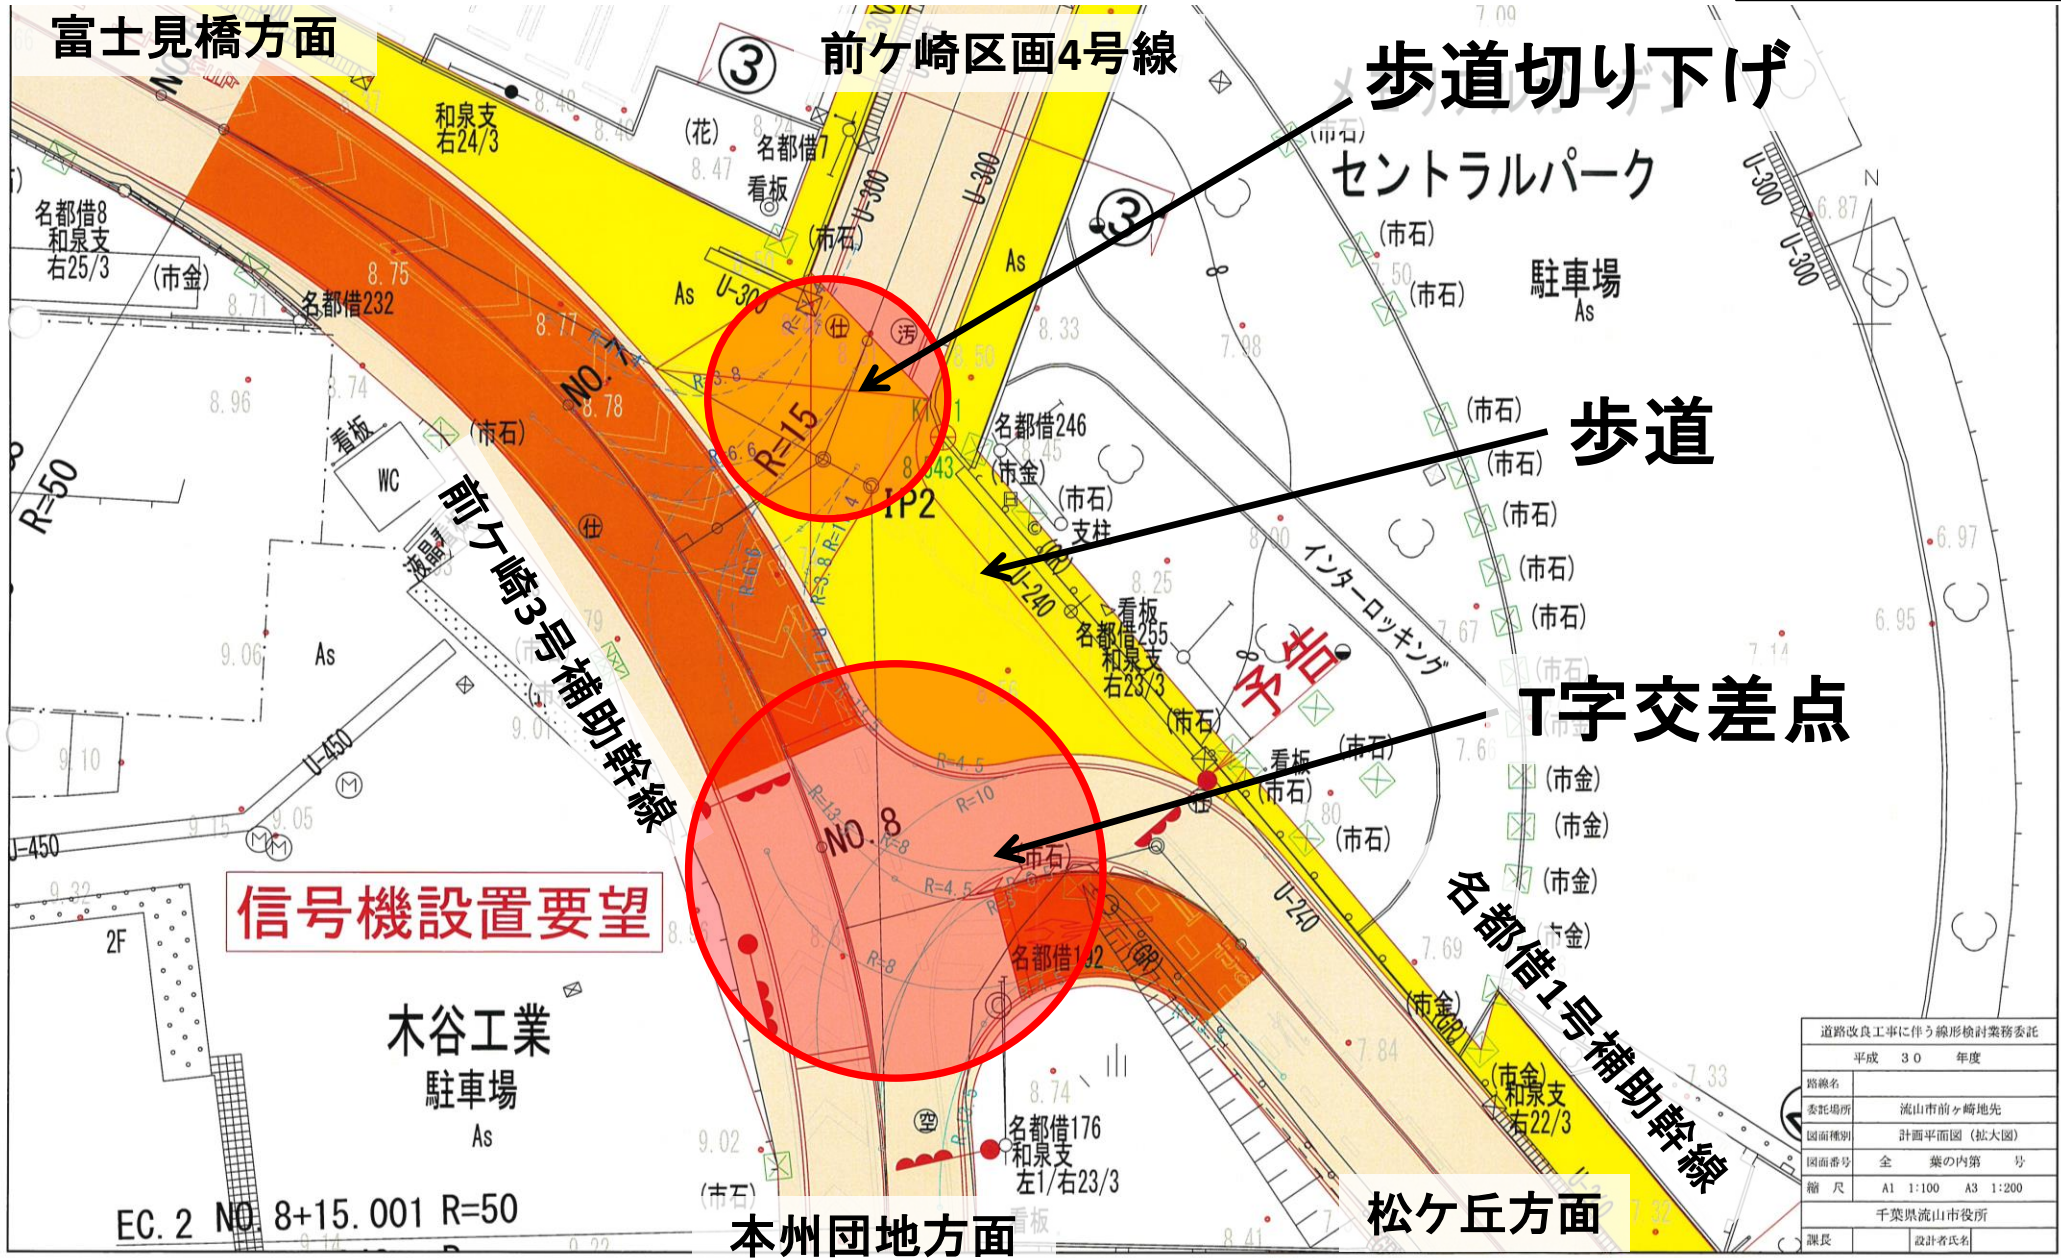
富士見橋方面

前ケ崎区画4号線

歩道切り下げ

セントラルパーク

歩道

T字交差点

前ケ崎3号補助幹線

信号機設置要望

木谷工業
駐車場
As

名都借1号補助幹線

本州団地方面

松ケ丘方面

EC.2 NO.8+15.001 R=50

NO.8

NO.7

R=15

R=50

IP2

R=10

R=4.5

R=8

予告

駐車場
As

インターロッキング

名都借8
和泉支
右25/3

名都借232

名都借246

名都借255
和泉支
右23/3

名都借192

名都借176
和泉支
左1/右23/3

和泉支
右24/3

名都借7

和泉支
右22/3

看板

WC

U-300

U-240

U-450

As

2F

8.75
8.77
8.78
8.96
9.06
9.10
9.05
9.02
8.74
8.47
8.33
7.98
8.25
7.67
7.69
7.84
7.33
6.97
6.95
6.87

(市石)
(市金)
(花)
(仕)
(汚)
(空)

道路改良工事に伴う線形検討業務委託
平成 30 年度
路線名
委託場所 流山市前ヶ崎地先
図面種別 計画平面図(拡大図)
図面番号 全 葉の内第 号
縮尺 A1 1:100 A3 1:200
千葉県流山市役所
課長
設計者氏名